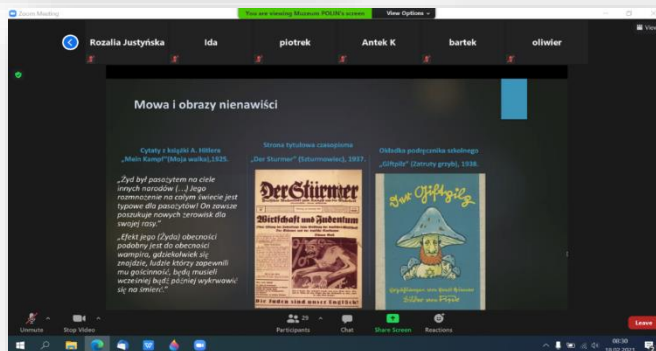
Zoom Meeting

You are viewing Muzeum POLIN's screen

View Options

View

Rozalia Justyńska

Ida

piotrek

Antek K

bartek

oliwier

Mowa i obrazy nienawiści

Cytaty z książki A. Hitlera „Mein Kampf"(Moja walka),1925.

„Żyd był pasożytem na ciele innych narodów (...) Jego rozmnożenie na całym świecie jest typowe dla pasożytów! On zawsze poszukuje nowych żerowisk dla swojej rasy."

„Efekt jego (Żyda) obecności podobny jest do obecności wampira, gdziekolwiek się znajdzie, ludzie którzy zapewnili mu gościnność, będą musieli wcześniej bądź później wykrwawić się na śmierć."

Strona tytułowa czasopisma „Der Sturmer" (Szturmowiec), 1937.

Der Stürmer

Wirtschaft und Judentum

Die Juden sind unser Unglück!

Okładka podręcznika szkolnego „Giftpilz" (Zatruty grzyb), 1938.

Der Giftpilz

Bilder von Fips

Unmute

Stop Video

Participants 29

Chat

Share Screen

Reactions

Leave

08:30
18.02.2021